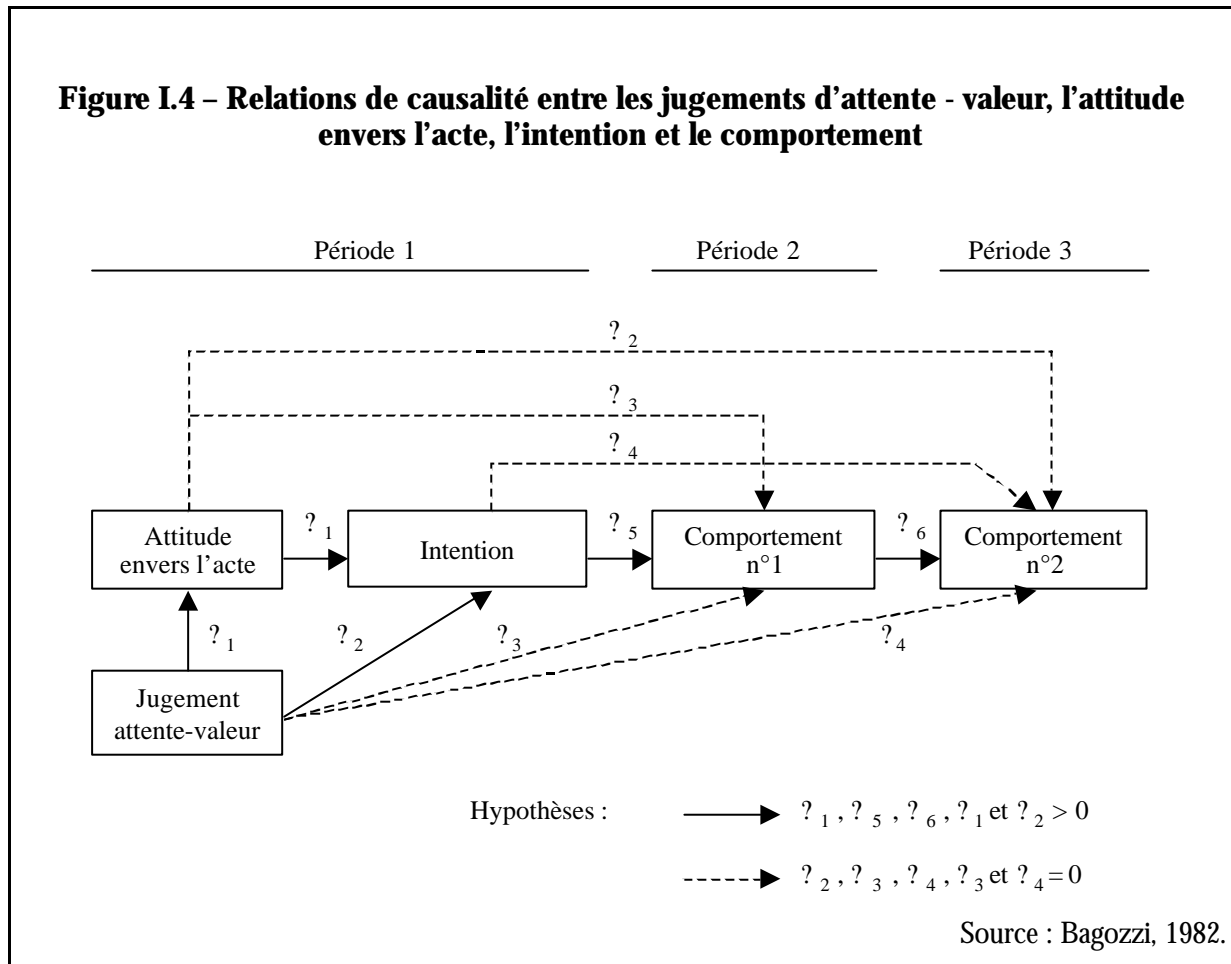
**Figure I.4 – Relations de causalité entre les jugements d'attente - valeur, l'attitude envers l'acte, l'intention et le comportement**

Période 1

Période 2

Période 3

$?_2$

$?_3$

$?_4$

Attitude envers l'acte

$?_1$

Intention

$?_5$

Comportement n°1

$?_6$

Comportement n°2

$?_1$

$?_2$

$?_3$

$?_4$

Jugement attente-valeur

Hypothèses : $?_1, ?_5, ?_6, ?_1$ et $?_2 > 0$

$?_2, ?_3, ?_4, ?_3$ et $?_4 = 0$

Source : Bagozzi, 1982.